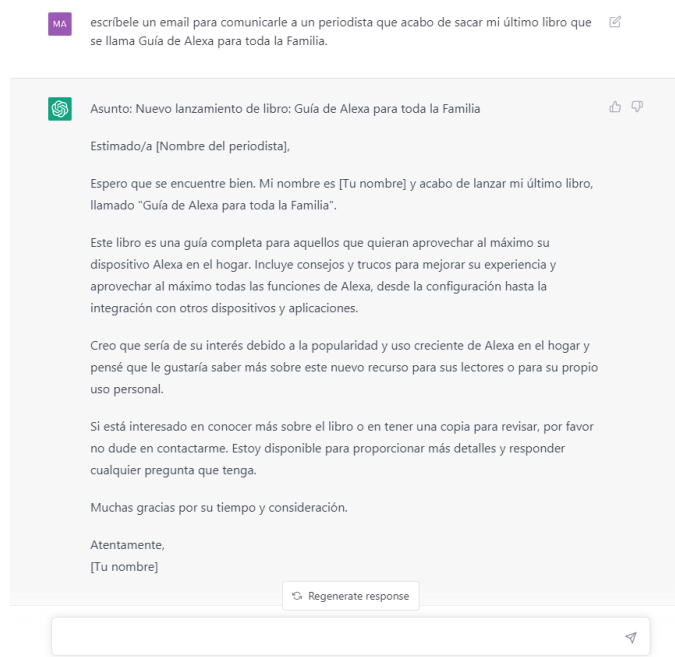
MA

escríbele un email para comunicarle a un periodista que acabo de sacar mi último libro que se llama Guía de Alexa para toda la Familia.

Asunto: Nuevo lanzamiento de libro: Guía de Alexa para toda la Familia

Estimado/a [Nombre del periodista],

Espero que se encuentre bien. Mi nombre es [Tu nombre] y acabo de lanzar mi último libro, llamado "Guía de Alexa para toda la Familia".

Este libro es una guía completa para aquellos que quieran aprovechar al máximo su dispositivo Alexa en el hogar. Incluye consejos y trucos para mejorar su experiencia y aprovechar al máximo todas las funciones de Alexa, desde la configuración hasta la integración con otros dispositivos y aplicaciones.

Creo que sería de su interés debido a la popularidad y uso creciente de Alexa en el hogar y pensé que le gustaría saber más sobre este nuevo recurso para sus lectores o para su propio uso personal.

Si está interesado en conocer más sobre el libro o en tener una copia para revisar, por favor no dude en contactarme. Estoy disponible para proporcionar más detalles y responder cualquier pregunta que tenga.

Muchas gracias por su tiempo y consideración.

Atentamente,
[Tu nombre]

Regenerate response